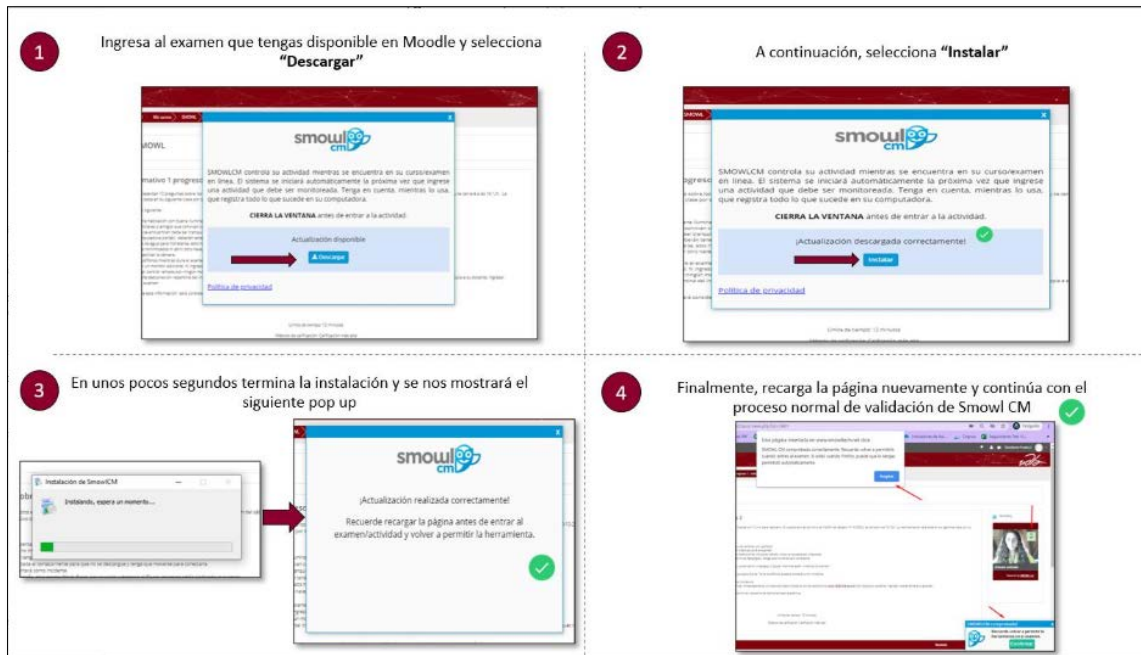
1

Ingresa al examen que tengas disponible en Moodle y selecciona **"Descargar"**

smowl cm

SMOWLCM controla su actividad mientras se encuentra en su curso/examen en línea. El sistema se iniciará automáticamente la próxima vez que ingrese una actividad que debe ser monitoreada. Tenga en cuenta, mientras lo usa, que registra todo lo que sucede en su computadora.

CIERRA LA VENTANA antes de entrar a la actividad.

Actualización disponible

Descargar

Política de privacidad

2

A continuación, selecciona **"Instalar"**

smowl cm

SMOWLCM controla su actividad mientras se encuentra en su curso/examen en línea. El sistema se iniciará automáticamente la próxima vez que ingrese una actividad que debe ser monitoreada. Tenga en cuenta, mientras lo usa, que registra todo lo que sucede en su computadora.

CIERRA LA VENTANA antes de entrar a la actividad.

¡Actualización descargada correctamente!

Instalar

Política de privacidad

3

En unos pocos segundos termina la instalación y se nos mostrará el siguiente pop up

Instalación de SmowlCM

Instalando, espera un momento...

smowl cm

¡Actualización realizada correctamente!

Recuerde recargar la página antes de entrar al examen/actividad y volver a permitir la herramienta.

4

Finalmente, recarga la página nuevamente y continúa con el proceso normal de validación de Smowl CM

Esta página insertada en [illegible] dice

SMOWL CM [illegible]

Aceptar